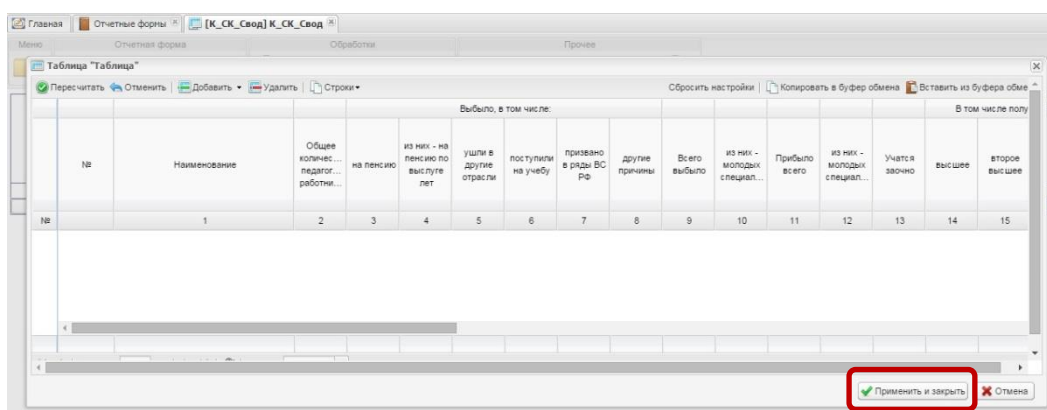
Главная | Отчетные формы | [К_СК_Свод] К_СК_Свод

Меню | Отчетная форма | Обработки | Прочее

Таблица "Таблица"

Пересчитать | Отменить | Добавить | Удалить | Строки

Сбросить настройки | Копировать в буфер обмена | Вставить из буфера обме

| № | Наименование | Общее количес... педагог... работни... | на пенсию | из них - на пенсию по выслуге лет | ушли в другие отрасли | поступили на учебу | призвано в ряды ВС РФ | другие причины | Всего выбыло | из них - молодых специал... | Прибыло всего | из них - молодых специал... | Учатся заочно | высшее | второе высшее |
|---|---|---|---|---|---|---|---|---|---|---|---|---|---|---|---|
| | | | Выбыло, в том числе: | | | | | | | | | | | В том числе полу | |
| № | 1 | 2 | 3 | 4 | 5 | 6 | 7 | 8 | 9 | 10 | 11 | 12 | 13 | 14 | 15 |

Применить и закрыть | Отмена